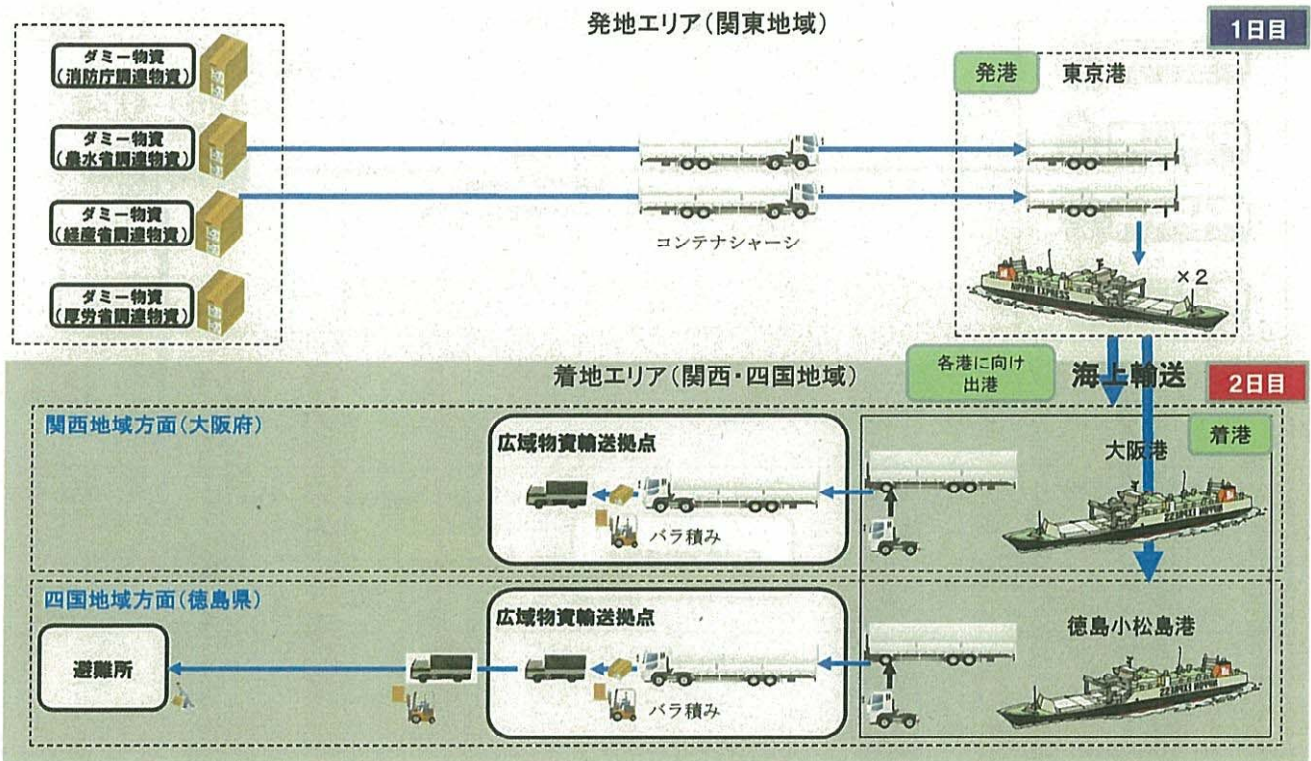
発地エリア(関東地域)

1日目

ダミー物資
(消防庁調達物資)

ダミー物資
(農水省調達物資)

ダミー物資
(経産省調達物資)

ダミー物資
(厚労省調達物資)

コンテナシャーシ

発港
東京港

×2

各港に向け
出港

海上輸送

着地エリア(関西・四国地域)

2日目

関西地域方面(大阪府)

広域物資輸送拠点

バラ積み

着港

大阪港

四国地域方面(徳島県)

広域物資輸送拠点

バラ積み

徳島小松島港

避難所